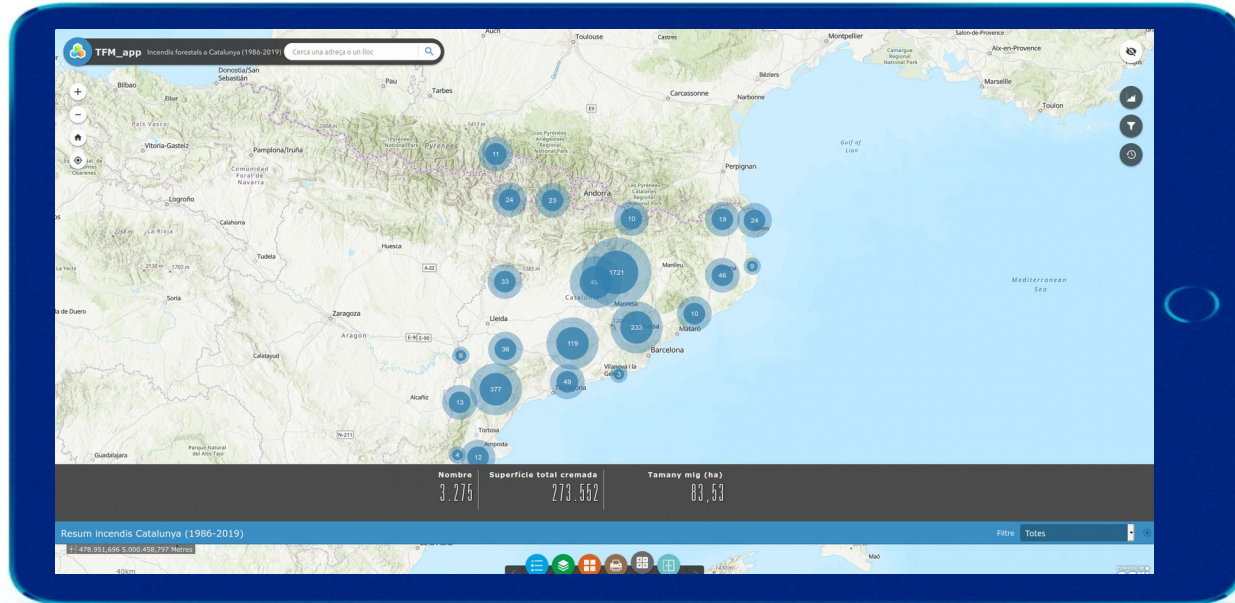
TFM_app Incendis forestals a Catalunya (1986-2019) Cerca una adreça o un lloc

Auch Toulouse Castres Montpellier Salon-de-Provence Aix-en-Provence Marseille Toulon Béziers Carcassonne Narbonne Perpignan Gulf of Lion Mediterranean Sea Bilbao Donostia/San Sebastián Pau Tarbes País Vasco Vitoria-Gasteiz Pamplona/Iruña Comunidad Foral de Navarra Logroño La Rioja Calahorra Tudela Huesca Soria Zaragoza Aragón Lleida Andorra Manlleu Manresa Mataró Barcelona Vilanova i la Geltrú Tarragona Tortosa Amposta Alcañiz Calatayud Guadalajara Parque Natural del Alto Tajo Catalunya

11 24 23 10 19 24 1721 46 9 33 45 233 10 119 36 6 49 377 13 4 12

Nombre
3.275

Superficie total cremada
273.552

Tamany mig (ha)
83,53

Resum incendis Catalunya (1986-2019)

Filtre Totes

478.951,696 5.000.458,797 Metres

40km

Maó